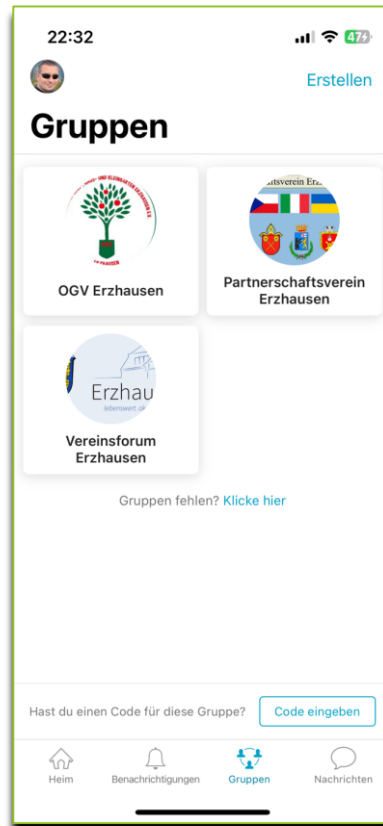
22:32

47

Erstellen

Gruppen

OGV Erzhausen

Partnerschaftsverein Erzhausen

Erzhau

Vereinsforum Erzhausen

Gruppen fehlen? Klicke hier

Hast du einen Code für diese Gruppe?

Code eingeben

Heim

Benachrichtigungen

Gruppen

Nachrichten